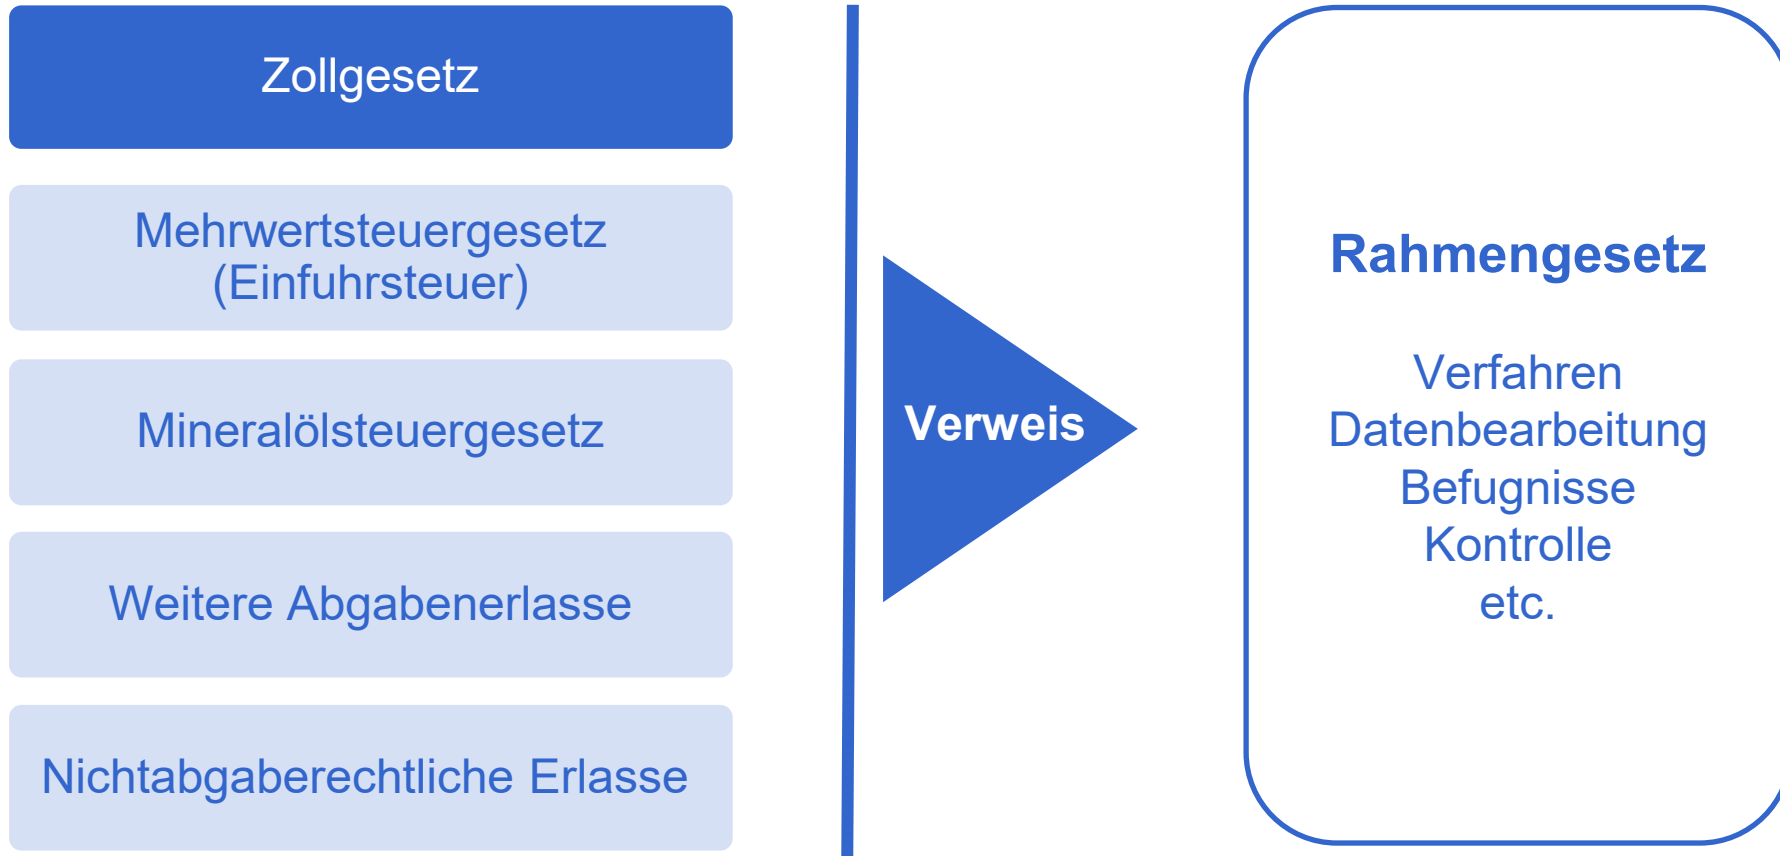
Zollgesetz

Mehrwertsteuergesetz (Einfuhrsteuer)

Mineralölsteuergesetz

Weitere Abgabenerlasse

Nichtabgaberechtliche Erlasse

Verweis

Rahmengesetz

Verfahren
Datenbearbeitung
Befugnisse
Kontrolle
etc.